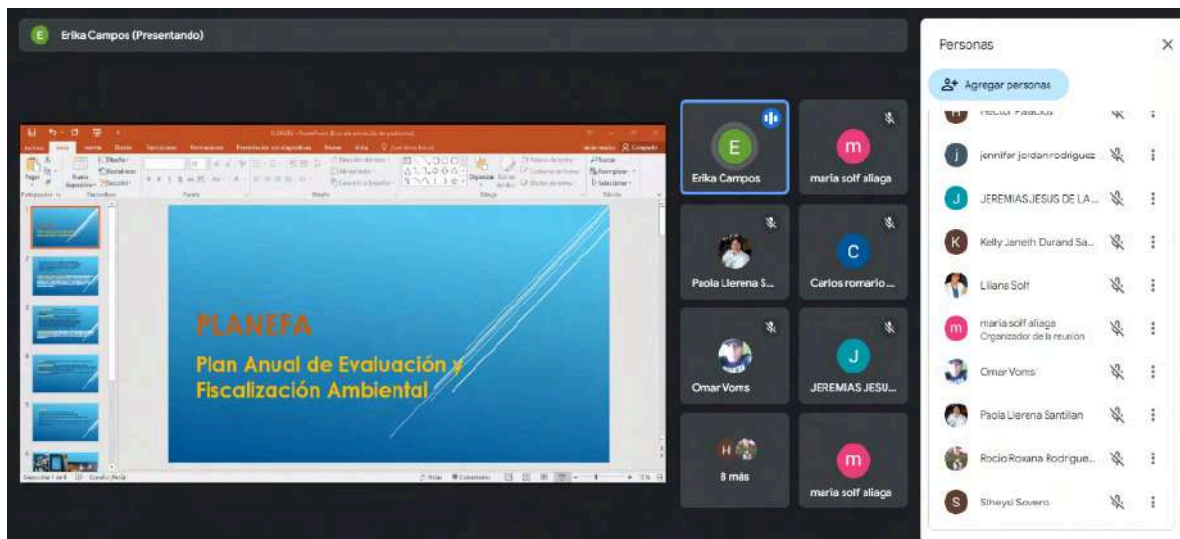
E Erika Campos (Presentando)

PLANEFA

Plan Anual de Evaluación y Fiscalización Ambiental

E
Erika Campos

m
maria solf aliaga

Paola Llerena S...

C
Carlos romario...

Omar Vorns

J
JEREMIAS JESU...

H
8 más

m
maria solf aliaga

Personas

Agregar personas

Hector Palacios

j
jennifer jordan rodriguez

J
JEREMIAS JESUS DE LA...

K
Kelly Janeth Durand Sa...

Liliana Solf

m
maria solf aliaga
Organizador de la reunión

Omar Vorns

Paola Llerena Santillan

Rocio Roxana Rodrigue...

S
Siheyci Sovero